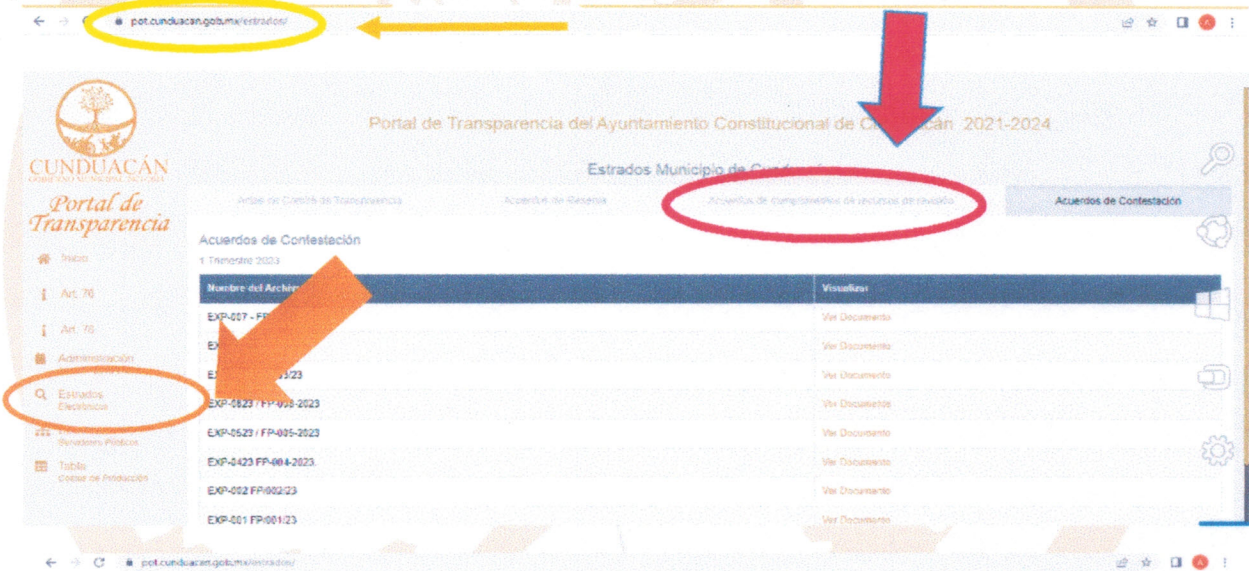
pot.cunduacan.gob.mx/estrados/

CUNDUACÁN

Portal de Transparencia

Portal de Transparencia del Ayuntamiento Constitucional de C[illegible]cán 2021-2024

Estrados Municipio de Cunduacán

Actas de Comité de Transparencia | Acuerdos de Reserva | Acuerdos de cumplimientos de recursos de revisión | Acuerdos de Contestación

Inicio
Art. 76
Art. 78
Administración
Estrados Electrónicos
Servidores Públicos
Tabla Costos de Producción

Acuerdos de Contestación
1 Trimestre 2023

| Nombre del Archivo | Visualizar |
|---|---|
| EXP-007 - FP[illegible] | Ver Documento |
| EX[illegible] | Ver Documento |
| EX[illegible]3/23 | Ver Documento |
| EXP-0623 / FP-006-2023 | Ver Documento |
| EXP-0523 / FP-005-2023 | Ver Documento |
| EXP-0423 FP-004-2023. | Ver Documento |
| EXP-002 FP/002/23 | Ver Documento |
| EXP-001 FP/001/23 | Ver Documento |

pot.cunduacan.gob.mx/estrados/